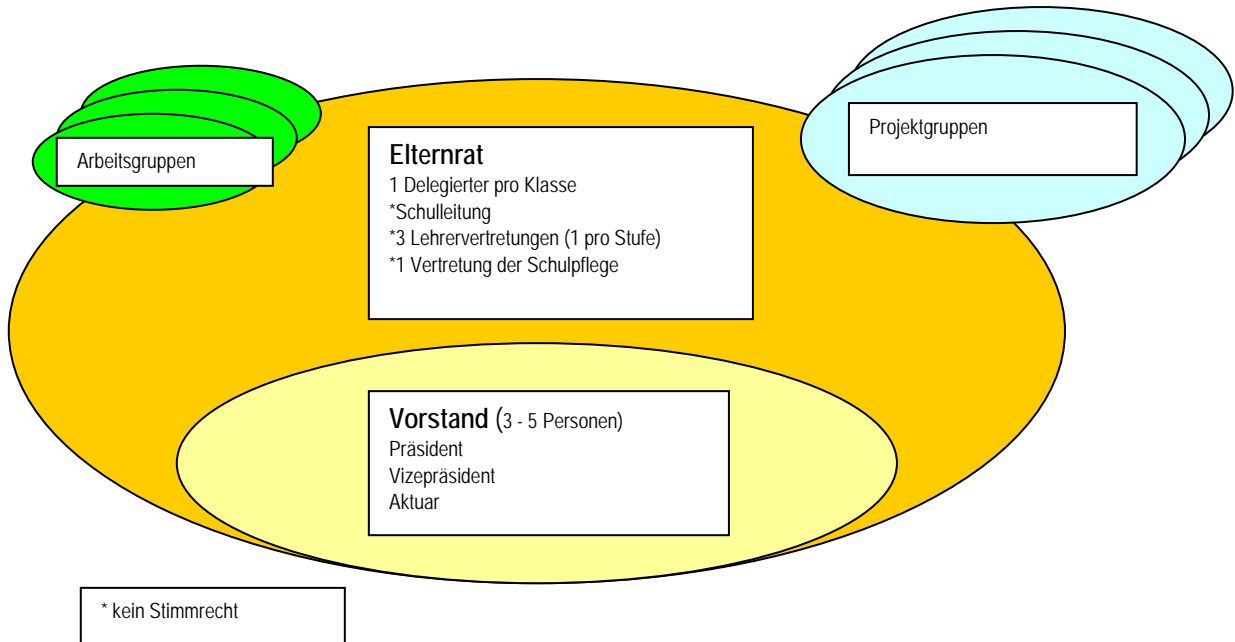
Arbeitsgruppen

Elternrat
1 Delegierter pro Klasse
*Schulleitung
*3 Lehrervertretungen (1 pro Stufe)
*1 Vertretung der Schulpflege

Projektgruppen

Vorstand (3 - 5 Personen)
Präsident
Vizepräsident
Aktuar

* kein Stimmrecht